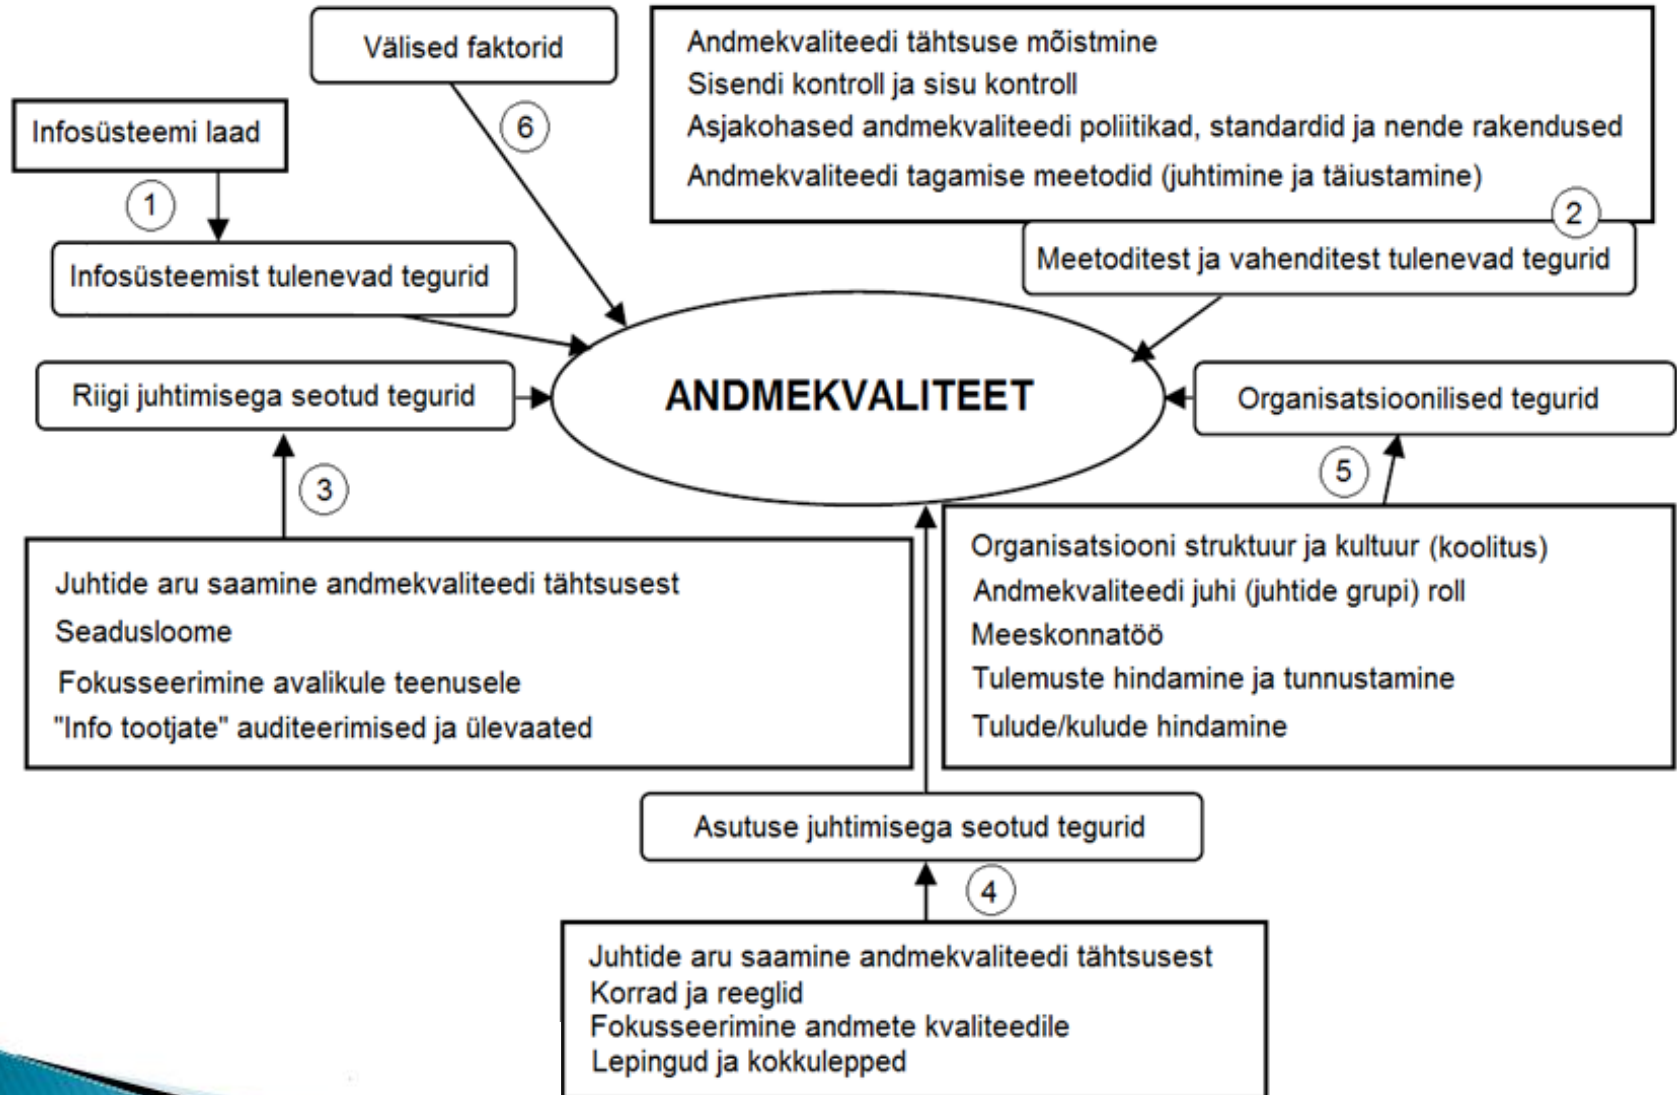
Välised faktorid

Andmekvaliteedi tähtsuse mõistmine
Sisendi kontroll ja sisu kontroll
Asjakohased andmekvaliteedi poliitikad, standardid ja nende rakendused
Andmekvaliteedi tagamise meetodid (juhtimine ja täiustamine)

Infosüsteemi laad

1

6

2

Infosüsteemist tulenevad tegurid

Meetoditest ja vahenditest tulenevad tegurid

Riigi juhtimisega seotud tegurid

ANDMEKVALITEET

Organisatsioonilised tegurid

3

5

Juhtide aru saamine andmekvaliteedi tähtsusest
Seadusloome
Fokusseerimine avalikule teenusele
"Info tootjate" auditeerimised ja ülevaated

Organisatsiooni struktuur ja kultuur (koolitus)
Andmekvaliteedi juhi (juhtide grupi) roll
Meeskonnatöö
Tulemuste hindamine ja tunnustamine
Tulude/kulude hindamine

Asutuse juhtimisega seotud tegurid

4

Juhtide aru saamine andmekvaliteedi tähtsusest
Korrad ja reeglid
Fokusseerimine andmete kvaliteedile
Lepingud ja kokkulepped